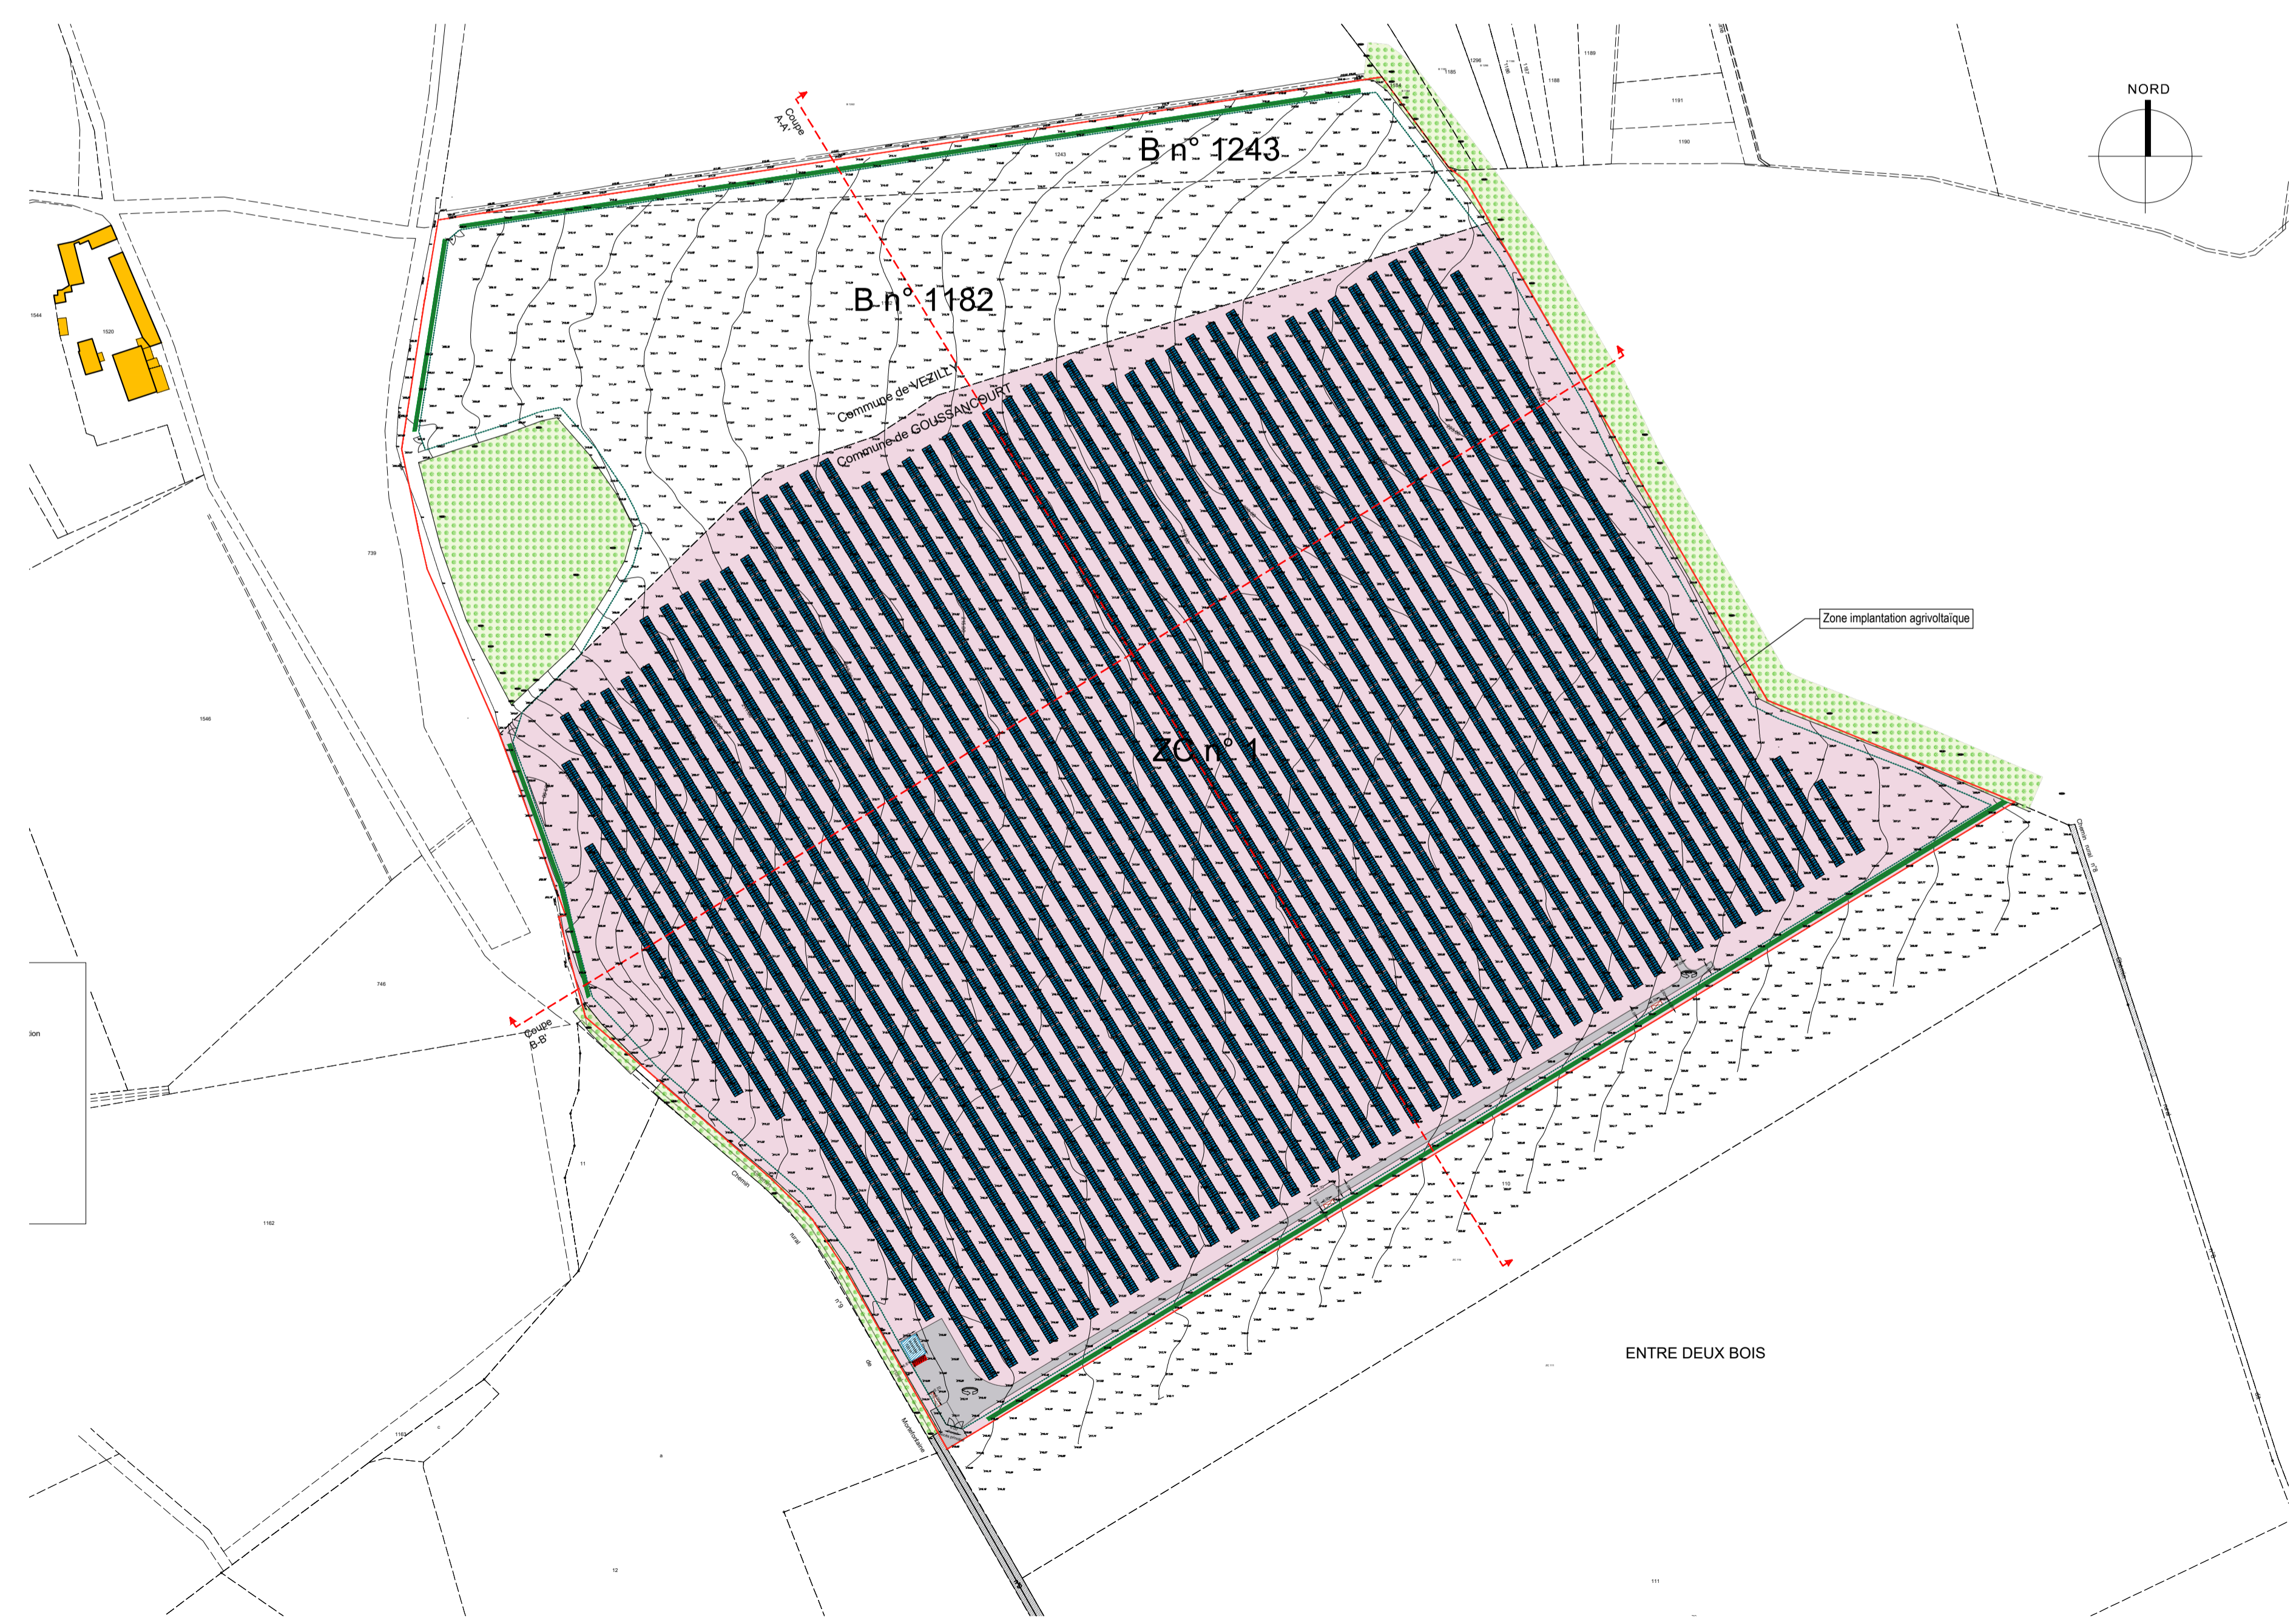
NORD

Coupe A-A'

B n° 1243

B n° 1182

1243

1185

1188

1189

1191

1190

1544

1520

739

1546

746

1162

1163

11

12

110

111

Commune de VEZILLY

Commune de GOUSSANCOURT

Zone implantation agrivoltaïque

ZC n° 1

Coupe B-B'

Chemin rural n°9 de Montbrisons

Chemin rural n°8

ENTRE DEUX BOIS